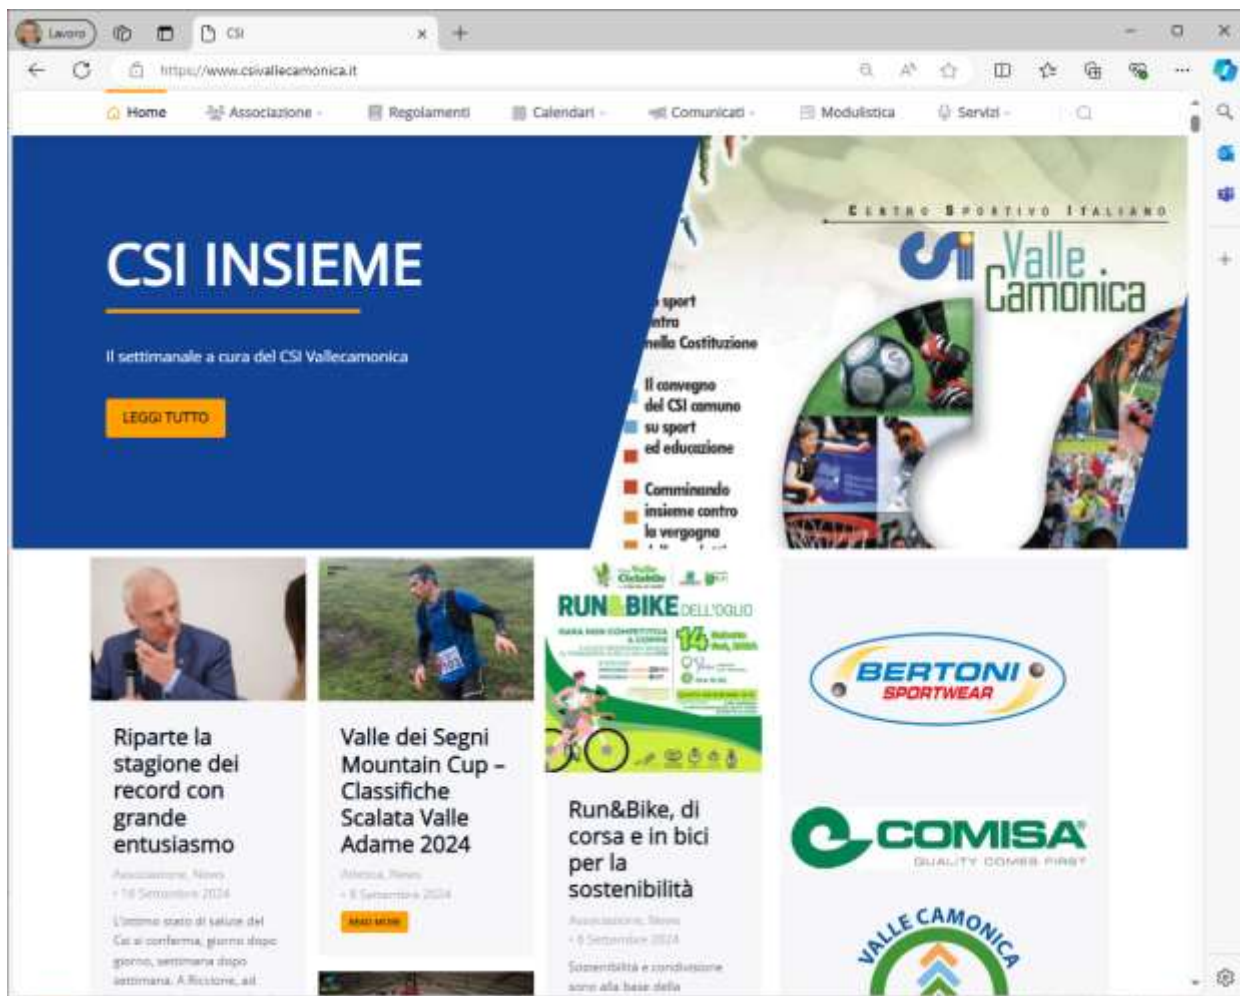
Lavoro
CSI
https://www.csivallecamonica.it

Home
Associazione
Regolamenti
Calendari
Comunicati
Modulistica
Servizi

CSI INSIEME

Il settimanale a cura del CSI Vallecamonica

LEGGI TUTTO

CENTRO SPORTIVO ITALIANO
CSI Valle Camonica

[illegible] sport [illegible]ntra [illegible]nella Costituzione

Il convegno del CSI comune su sport ed educazione

Camminando insieme contro la vergogna

RUN&BIKE DELL'OGLIO

14

Riparte la stagione dei record con grande entusiasmo

Associazione, News
18 Settembre 2024

L'ottimo stato di salute del Csi si conferma, giorno dopo giorno, settimana dopo settimana. A Riccione, ad

Valle dei Segni Mountain Cup – Classifiche Scalata Valle Adame 2024

Atletica, News
8 Settembre 2024

READ MORE

Run&Bike, di corsa e in bici per la sostenibilità

Associazione, News
8 Settembre 2024

Sostenibilità e condivisione sono alla base della

BERTONI SPORTWEAR

COMISA
QUALITY COMES FIRST

VALLE CAMONICA